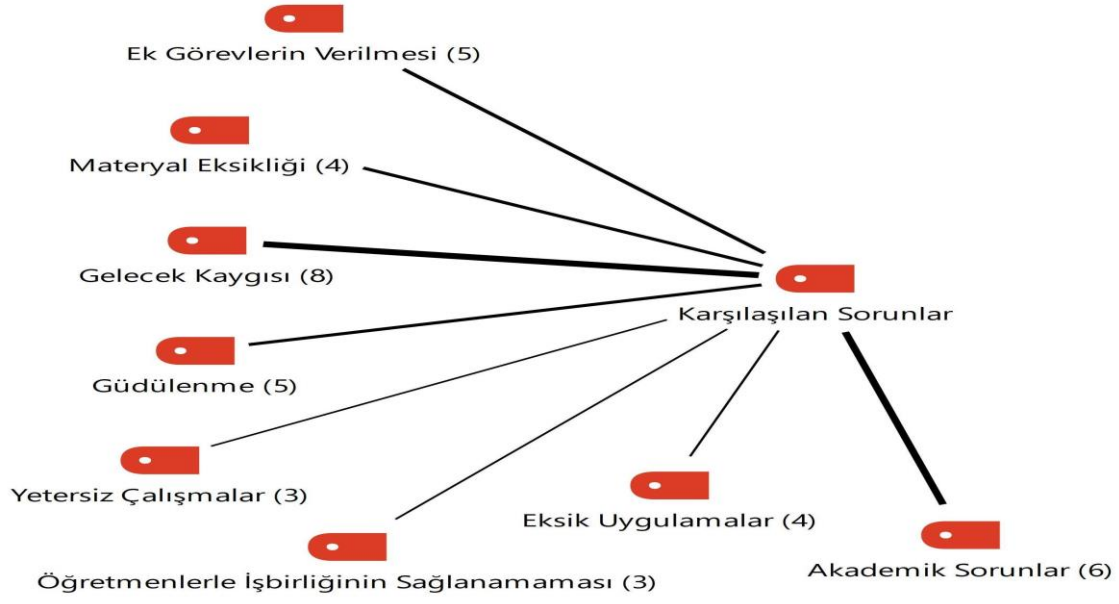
Ek Görevlerin Verilmesi (5)

Materyal Eksikliği (4)

Gelecek Kaygısı (8)

Karşılaşılan Sorunlar

Güdülenme (5)

Yetersiz Çalışmalar (3)

Eksik Uygulamalar (4)

Akademik Sorunlar (6)

Öğretmenlerle İşbirliğinin Sağlanamaması (3)